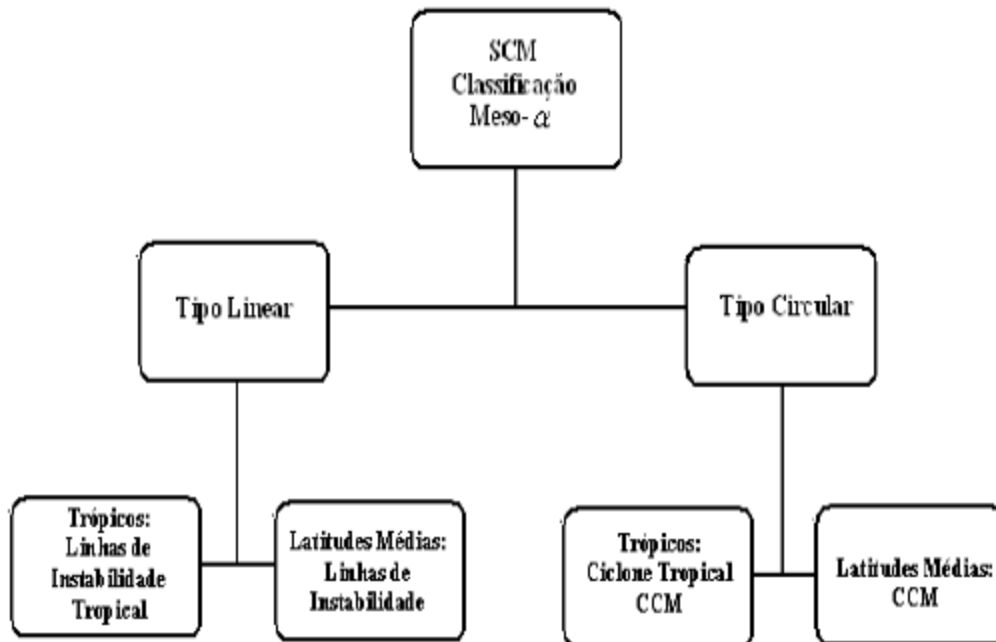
SCM
Classificação
Meso-$\alpha$

Tipo Linear

Tipo Circular

Trópicos:
Linhas de
Instabilidade
Tropical

Latitudes Médias:
Linhas de
Instabilidade

Trópicos:
Ciclone Tropical
CCM

Latitudes Médias:
CCM